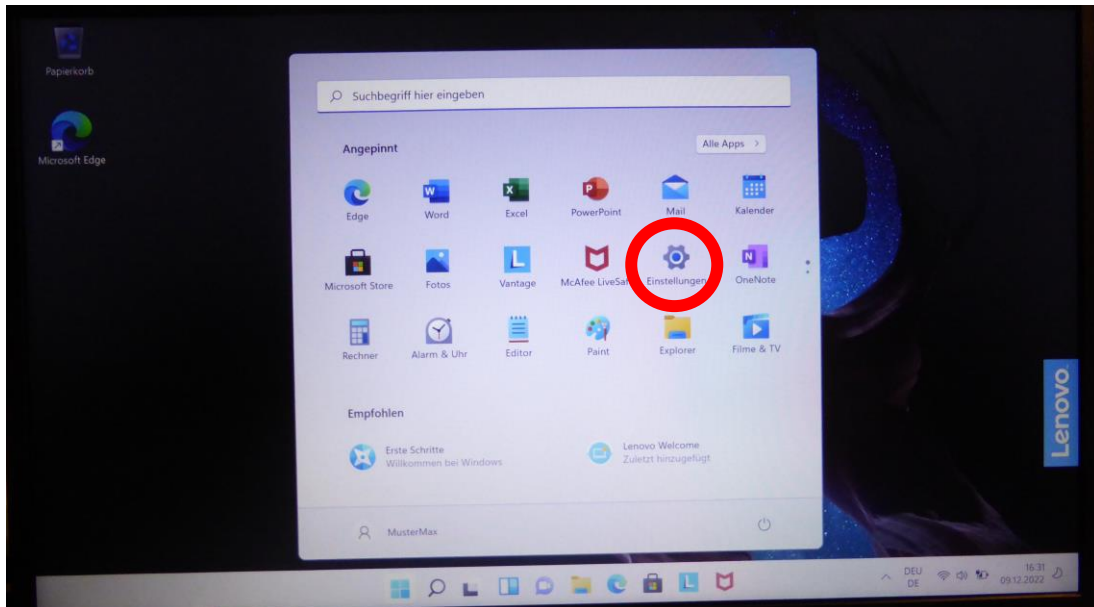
Papierkorb

Microsoft Edge

Suchbegriff hier eingeben

Angepinnt

Alle Apps >

Edge
Word
Excel
PowerPoint
Mail
Kalender

Microsoft Store
Fotos
Vantage
McAfee LiveSafe
Einstellungen
OneNote

Rechner
Alarm & Uhr
Editor
Paint
Explorer
Filme & TV

Empfohlen

Erste Schritte
Willkommen bei Windows

Lenovo Welcome
Zuletzt hinzugefügt

MusterMax

Lenovo

DEU
DE

16:31
09.12.2022